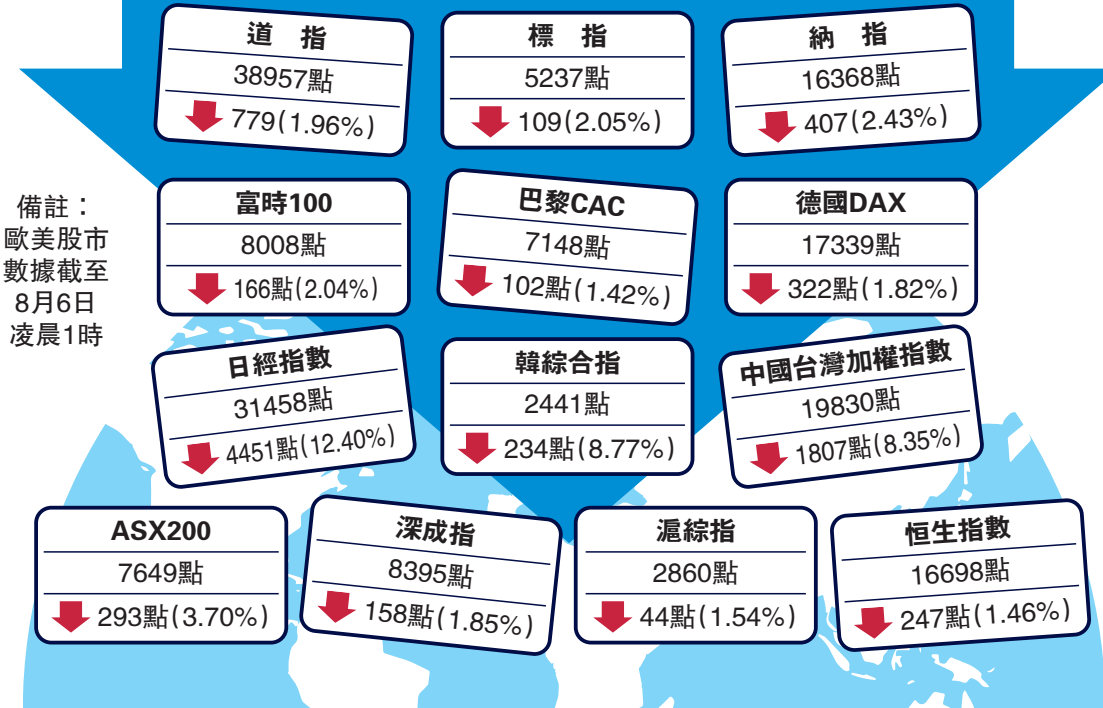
道 指
38957點
779(1.96%)

標 指
5237點
109(2.05%)

納 指
16368點
407(2.43%)

備註：
歐美股市
數據截至
8月6日
凌晨1時

富時100
8008點
166點(2.04%)

巴黎CAC
7148點
102點(1.42%)

德國DAX
17339點
322點(1.82%)

日經指數
31458點
4451點(12.40%)

韓綜合指
2441點
234點(8.77%)

中國台灣加權指數
19830點
1807點(8.35%)

ASX200
7649點
293點(3.70%)

深成指
8395點
158點(1.85%)

滬綜指
2860點
44點(1.54%)

恒生指數
16698點
247點(1.46%)